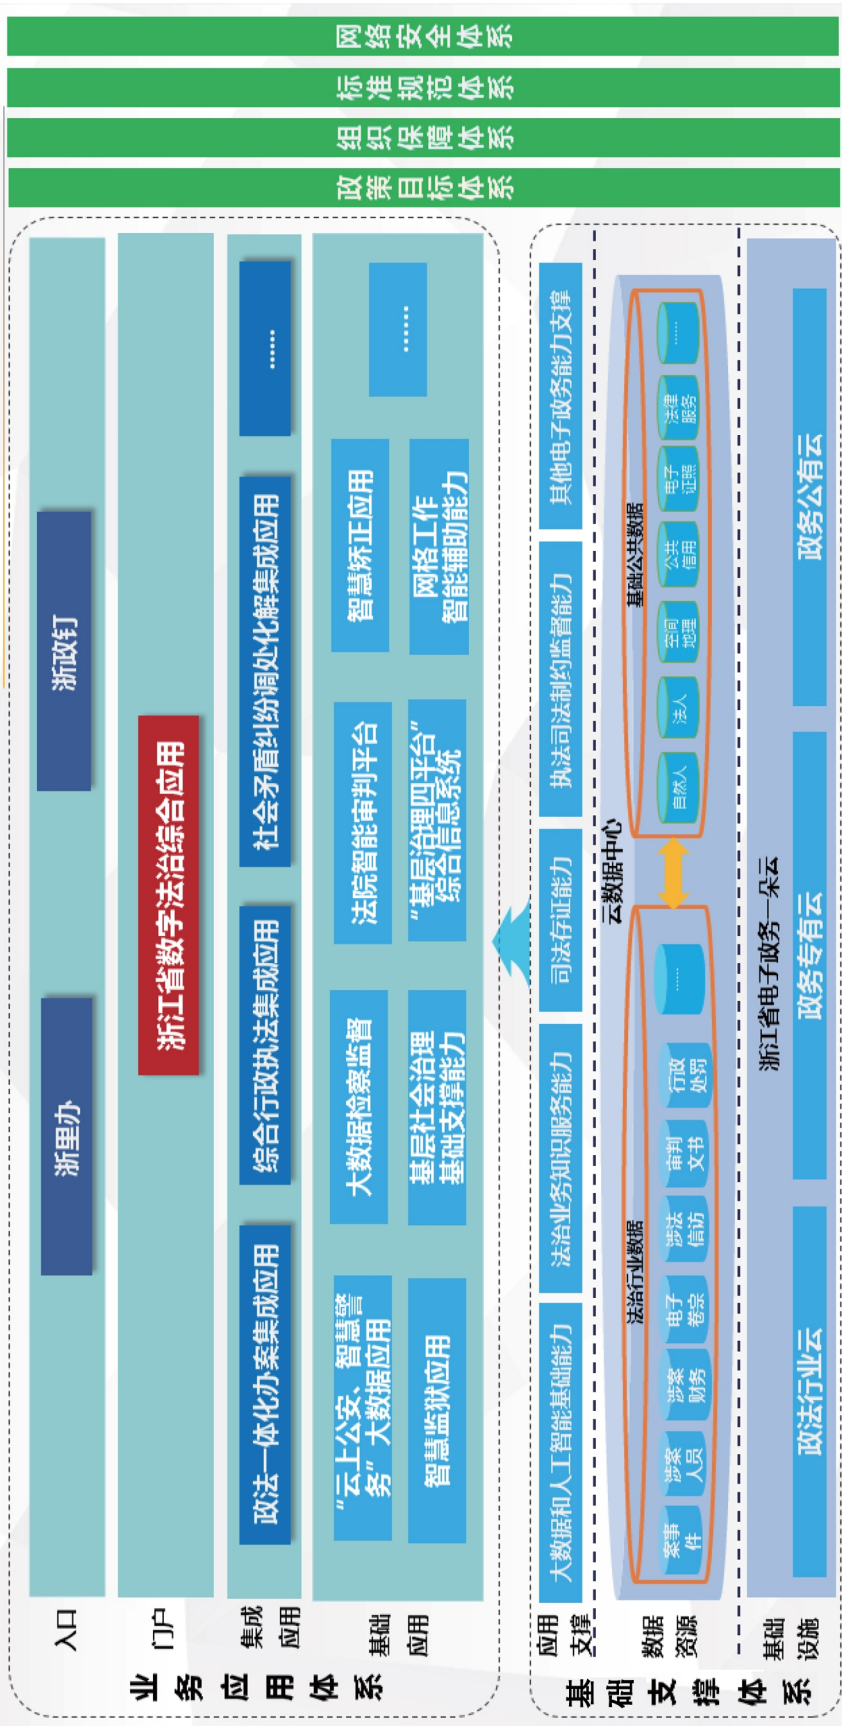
网络安全体系

标准规范体系

组织保障体系

政策目标体系

业务应用体系

入口

浙里办

浙政钉

门户

浙江省数字法治综合应用

集成应用

政法一体化办案集成应用

综合行政执法集成应用

社会矛盾纠纷调处化解集成应用

……

基础应用

"云上公安、智慧警务"大数据应用

大数据检察监督

法院智能审判平台

智慧矫正应用

……

智慧监狱应用

基层社会治理基础支撑能力

"基层治理四平台"综合信息系统

网格工作智能辅助能力

基础支撑体系

应用支撑

大数据和人工智能基础能力

法治业务知识服务能力

司法存证能力

执法司法制约监督能力

其他电子政务能力支撑

数据资源

云数据中心

法治行业数据

案事件

涉案人员

涉案财务

电子卷宗

涉法信访

审判文书

行政处罚

……

基础公共数据

自然人

法人

空间地理

公共信用

电子证照

法律服务

……

基础设施

浙江省电子政务一朵云

政法行业云

政务专有云

政务公有云